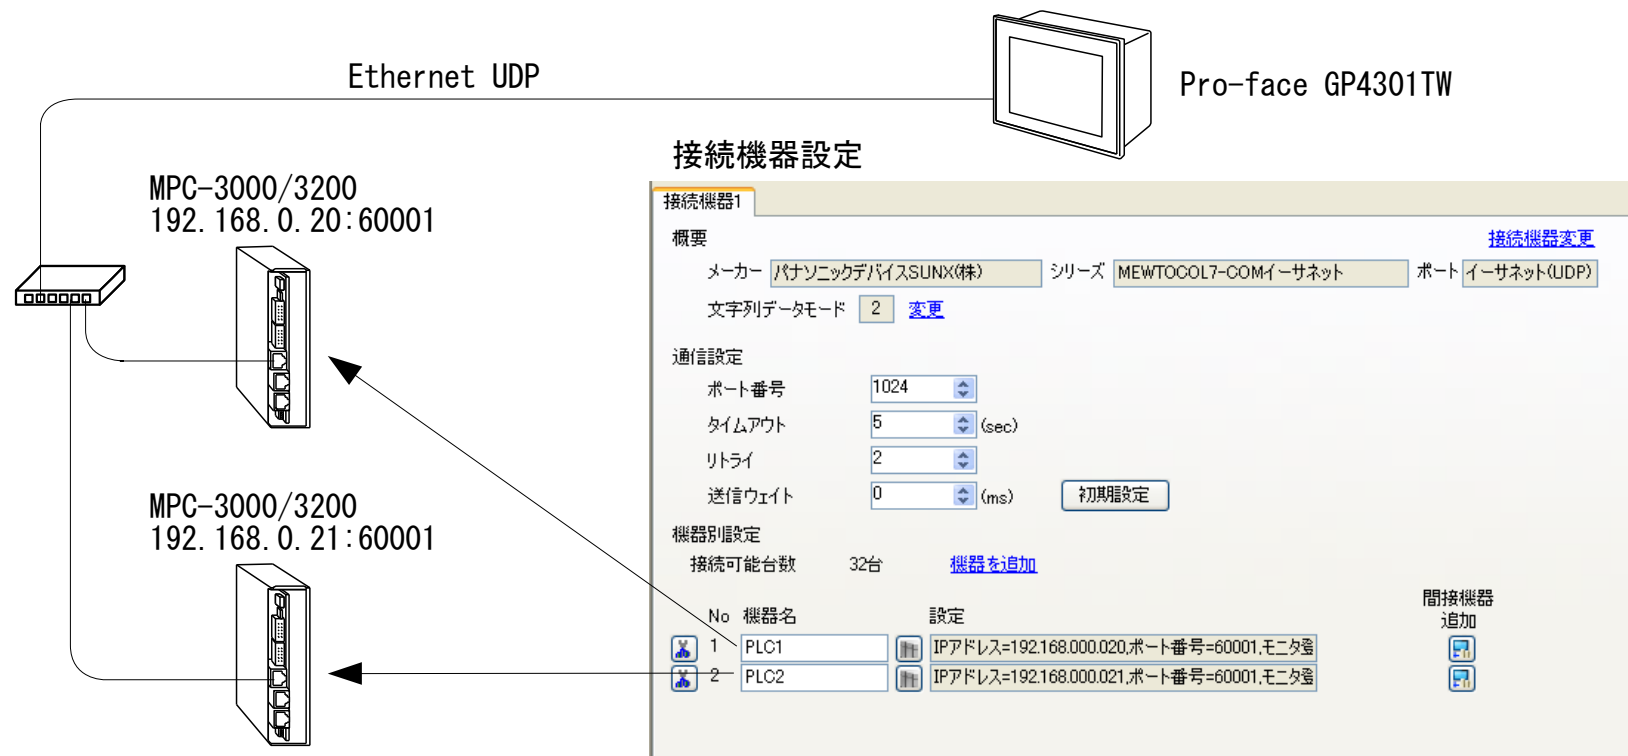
Ethernet UDP

Pro-face GP4301TW

接続機器設定

MPC-3000/3200
192.168.0.20:60001

MPC-3000/3200
192.168.0.21:60001

接続機器1

概要

接続機器変更

メーカー パナソニックデバイスSUNX(株) シリーズ MEWTOCOL7-COMイーサネット ポート イーサネット(UDP)

文字列データモード 2 変更

通信設定

ポート番号 1024

タイムアウト 5 (sec)

リトライ 2

送信ウェイト 0 (ms) 初期設定

機器別設定

接続可能台数 32台 機器を追加

間接機器追加

| No | 機器名 | 設定 |
|---|---|---|
| 1 | PLC1 | IPアドレス=192.168.000.020,ポート番号=60001,モニタ登 |
| 2 | PLC2 | IPアドレス=192.168.000.021,ポート番号=60001,モニタ登 |